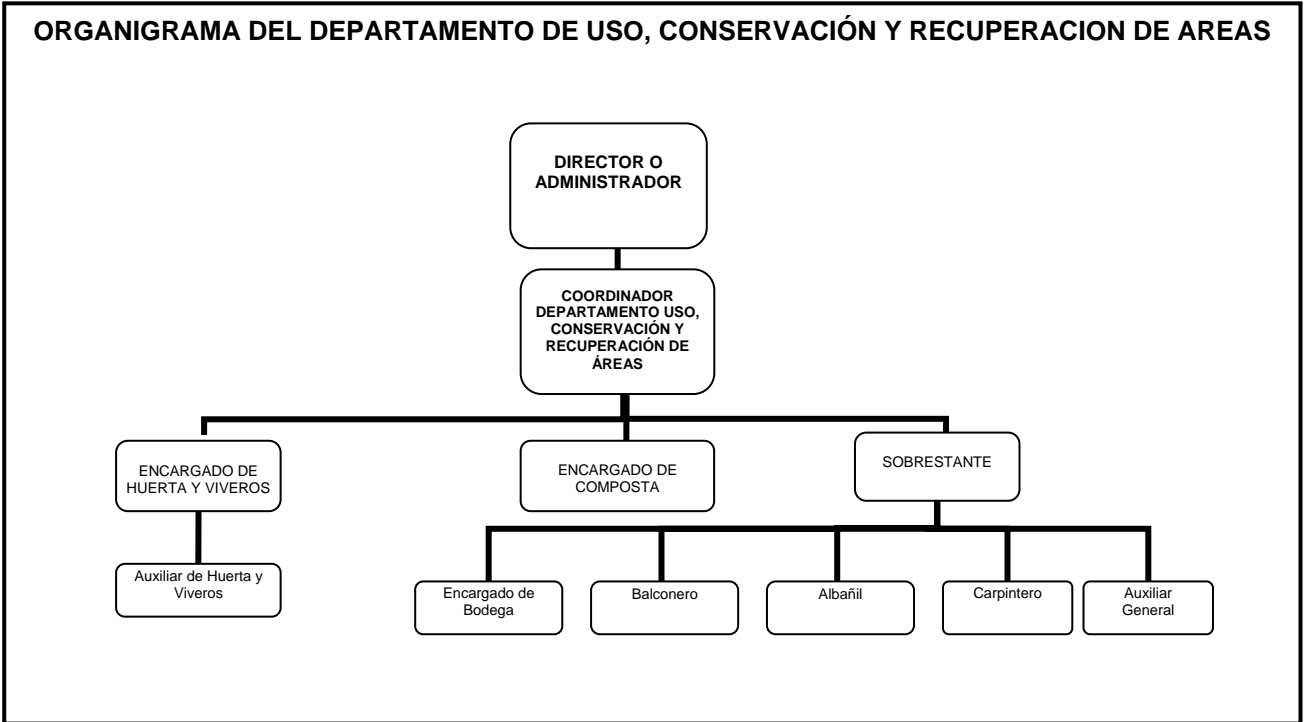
ORGANIGRAMA DEL DEPARTAMENTO DE USO, CONSERVACIÓN Y RECUPERACION DE AREAS

DIRECTOR O ADMINISTRADOR

COORDINADOR DEPARTAMENTO USO, CONSERVACIÓN Y RECUPERACIÓN DE ÁREAS

ENCARGADO DE HUERTA Y VIVEROS

ENCARGADO DE COMPOSTA

SOBRESTANTE

Auxiliar de Huerta y Viveros

Encargado de Bodega

Balconero

Albañil

Carpintero

Auxiliar General